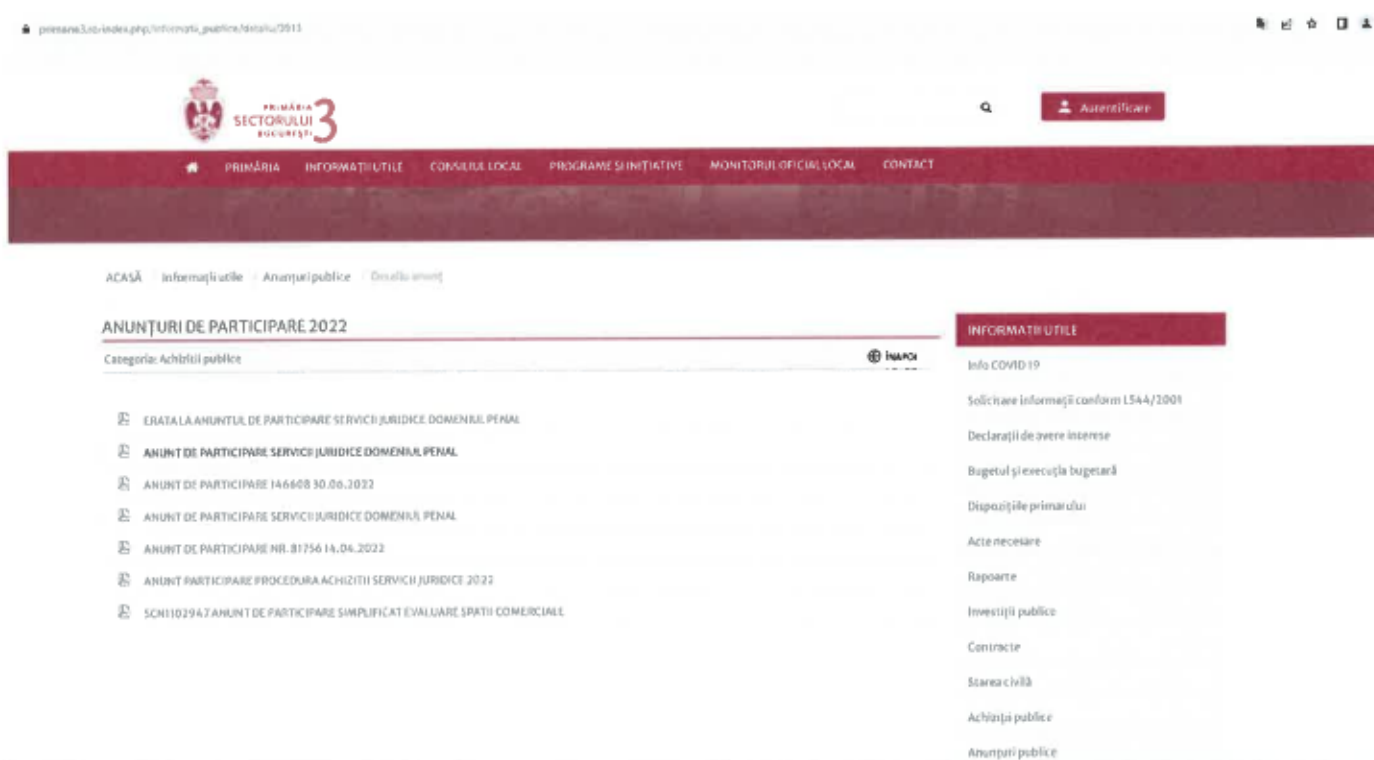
primarie3.ro/index.php/informatii_publice/detaliu/3013

PRIMĂRIA SECTORULUI 3 BUCUREŞTI

Autentificare

PRIMĂRIA INFORMAŢII UTILE CONSILIUL LOCAL PROGRAME ŞI INIŢIATIVE MONITORUL OFICIAL LOCAL CONTACT

ACASĂ / Informaţii utile / Anunţuri publice / Detalii anunţ

ANUNŢURI DE PARTICIPARE 2022

Categoria: Achiziţii publice

ÎNAPOI

ERATA LA ANUNTUL DE PARTICIPARE SERVICII JURIDICE DOMENIUL PENAL

ANUNT DE PARTICIPARE SERVICII JURIDICE DOMENIUL PENAL

ANUNT DE PARTICIPARE 146608 30.06.2022

ANUNT DE PARTICIPARE SERVICII JURIDICE DOMENIUL PENAL

ANUNT DE PARTICIPARE NR. 81756 14.04.2022

ANUNT PARTICIPARE PROCEDURA ACHIZITII SERVICII JURIDICE 2022

SCN1102947 ANUNT DE PARTICIPARE SIMPLIFICAT EVALUARE SPATII COMERCIALE

INFORMAŢII UTILE

Info COVID19

Solicitare informaţii conform L544/2001

Declaraţii de avere interese

Bugetul şi execuţia bugetară

Dispoziţiile primarului

Acte necesare

Rapoarte

Investiţii publice

Contracte

Starea civilă

Achiziţii publice

Anunţuri publice